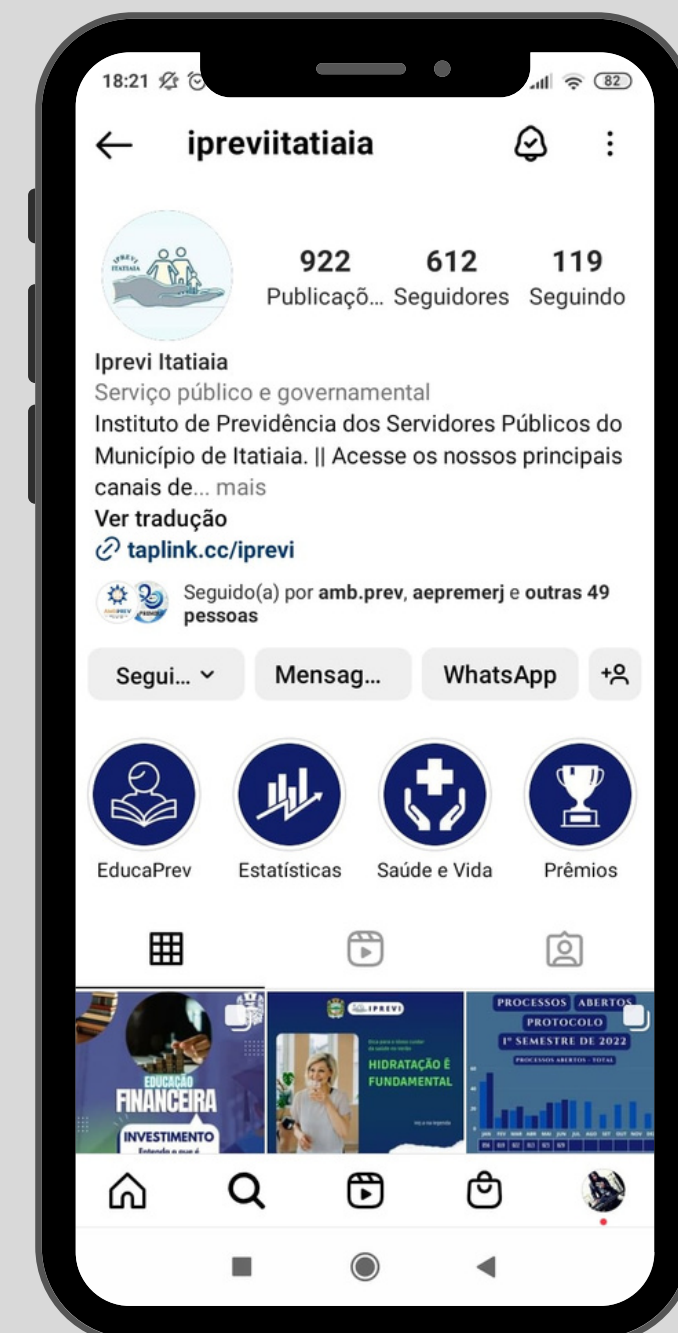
18:21

82

ipreviitatiaia

IPREVI ITATIAIA

922
Publicaçõ...

612
Seguidores

119
Seguindo

Iprevi Itatiaia
Serviço público e governamental
Instituto de Previdência dos Servidores Públicos do Município de Itatiaia. || Acesse os nossos principais canais de... mais
Ver tradução
taplink.cc/iprevi

Seguido(a) por amb.prev, aepremerj e outras 49 pessoas

Segui...
Mensag...
WhatsApp

EducaPrev
Estatísticas
Saúde e Vida
Prêmios

EDUCAÇÃO FINANCEIRA
INVESTIMENTO
Entenda o que é

IPREVI
HIDRATAÇÃO É FUNDAMENTAL

PROCESSOS ABERTOS
PROTOCOLO
1º SEMESTRE DE 2022
PROCESSOS ABERTOS - TOTAL